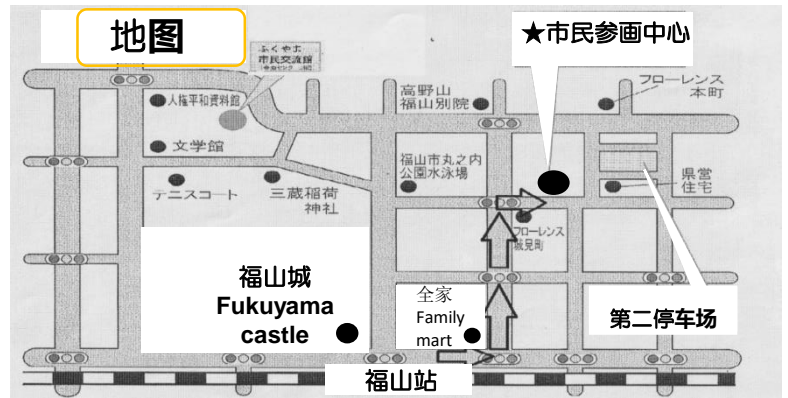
地图

ふくやま 市民交流館

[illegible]

★市民参画中心

高野山 福山別院

フローレンス 本町

人権平和資料館

文学館

福山市丸之内 公園水泳場

県営 住宅

テニスコート

三蔵稲荷 神社

フローレンス 桜見町

福山城
Fukuyama
castle

全家
Family
mart

第二停车场

福山站